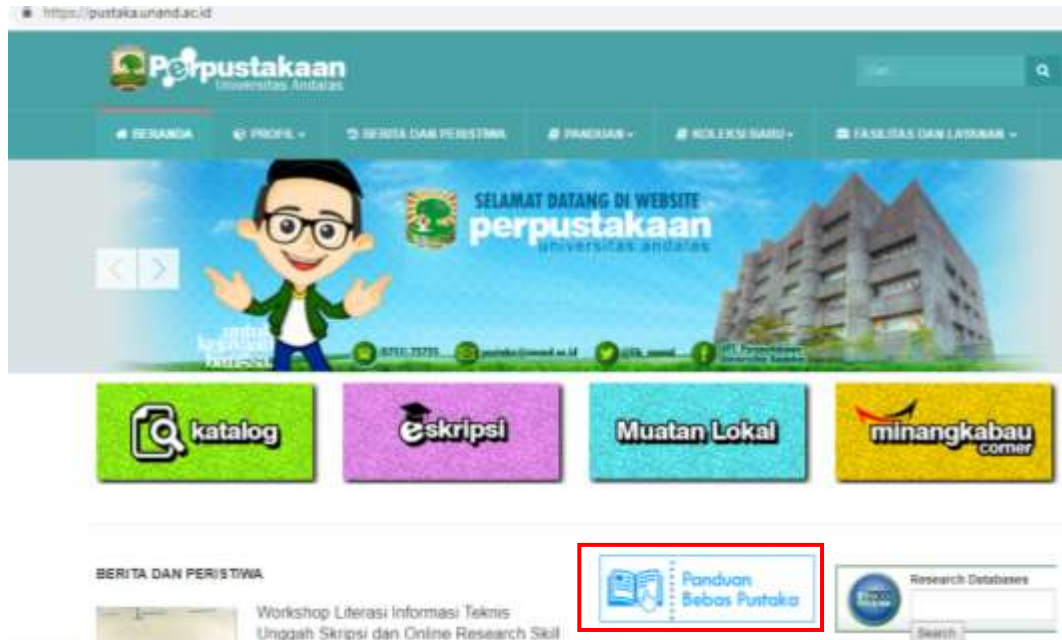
https://pustaka.unand.ac.id

Perpustakaan Universitas Andalas

Cari

BERANDA PROFIL BERITA DAN PERISTIWA PANDUAN KOLEKSI BARU FASILITAS DAN LAYANAN

SELAMAT DATANG DI WEBSITE perpustakaan universitas andalas

untuk kedjajaan bangsa

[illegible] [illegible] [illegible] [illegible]

katalog

eskripsi

Muatan Lokal

minangkabau corner

BERITA DAN PERISTIWA

Workshop Literasi Informasi Teknis Unggah Skripsi dan Online Research Skill

Panduan Bebas Pustaka

Research Databases

Search